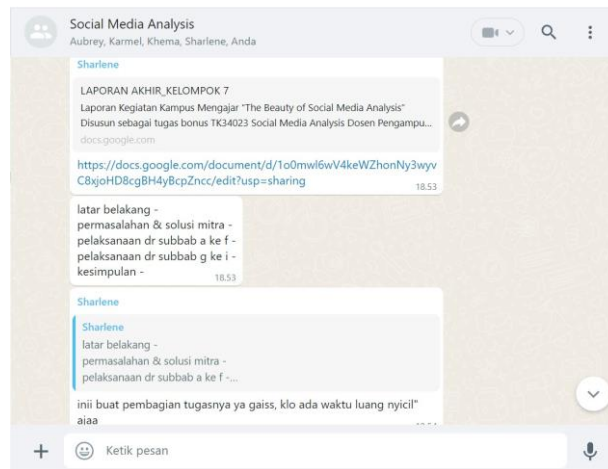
Social Media Analysis
Aubrey, Karmel, Khema, Sharlene, Anda

Sharlene

LAPORAN AKHIR_KELOMPOK 7
Laporan Kegiatan Kampus Mengajar "The Beauty of Social Media Analysis"
Disusun sebagai tugas bonus TK34023 Social Media Analysis Dosen Pengampu...
docs.google.com

https://docs.google.com/document/d/1o0mwl6wV4keWZhonNy3wyvC8xjoHD8cgBH4yBcpZncc/edit?usp=sharing
18.53

latar belakang -
permasalahan & solusi mitra -
pelaksanaan dr subbab a ke f -
pelaksanaan dr subbab g ke i -
kesimpulan -
18.53

Sharlene

Sharlene
latar belakang -
permasalahan & solusi mitra -
pelaksanaan dr subbab a ke f -...

inii buat pembagian tugasnya ya gaiss, klo ada waktu luang nyicil" ajaa
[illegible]

Ketik pesan